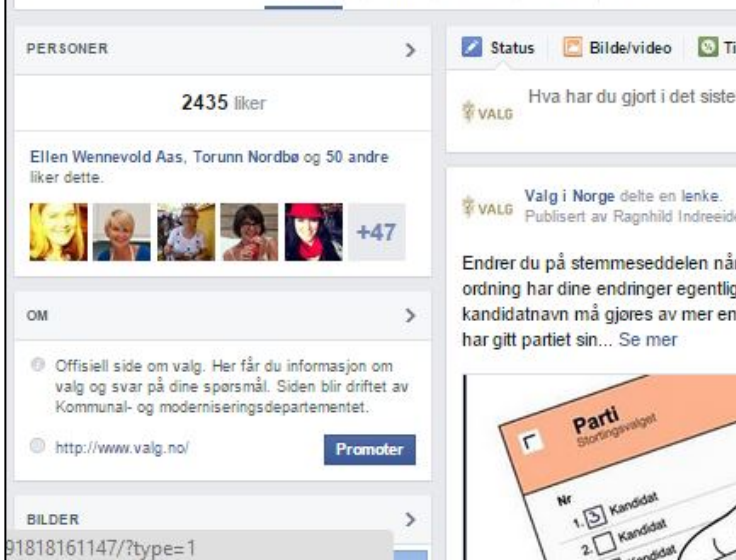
PERSONER

2435 liker

Ellen Wennevold Aas, Torunn Nordbø og 50 andre liker dette.

+47

OM

Offisiell side om valg. Her får du informasjon om valg og svar på dine spørsmål. Siden blir driftet av Kommunal- og moderniseringsdepartementet.

http://www.valg.no/

Promoter

BILDER

91818161147/?type=1

Status Bilde/video Ti

VALG Hva har du gjort i det siste

VALG Valg i Norge delte en lenke.
Publisert av Ragnhild Indreeid

Endrer du på stemmeseddelen når ordning har dine endringer egentlig kandidatnavn må gjøres av mer en har gitt partiet sin... Se mer

Parti
Stortingsvalget

Nr
1. 3 Kandidat
2. Kandidat
Kandidat